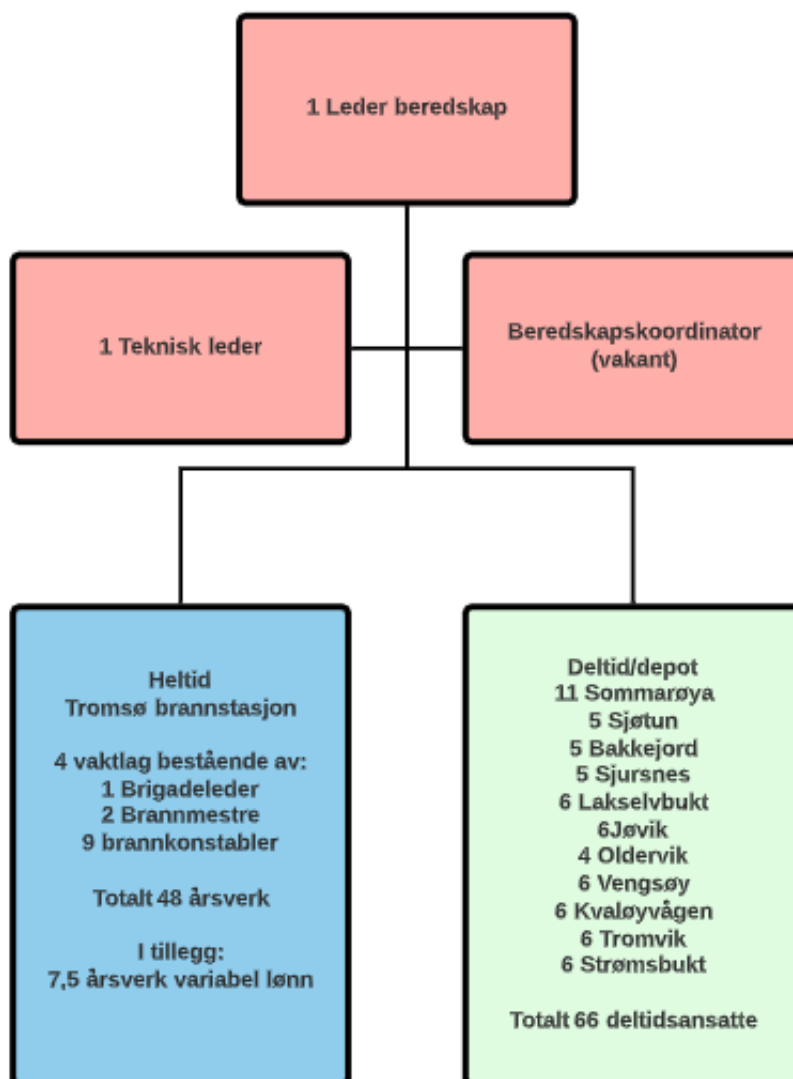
1 Leder beredskap

1 Teknisk leder

Beredskapskoordinator (vakant)

Heltid
Tromsø brannstasjon

4 vaktlag bestående av:
1 Brigadeleder
2 Brannmestre
9 brannkonstabler

Totalt 48 årsverk

I tillegg:
7,5 årsverk variabel lønn

Deltid/depot
11 Sommarøya
5 Sjøtun
5 Bakkejord
5 Sjursnes
6 Lakselvbukt
6Jøvik
4 Oldervik
6 Vengsøy
6 Kvaløyvågen
6 Tromvik
6 Strømsbukt

Totalt 66 deltidsansatte